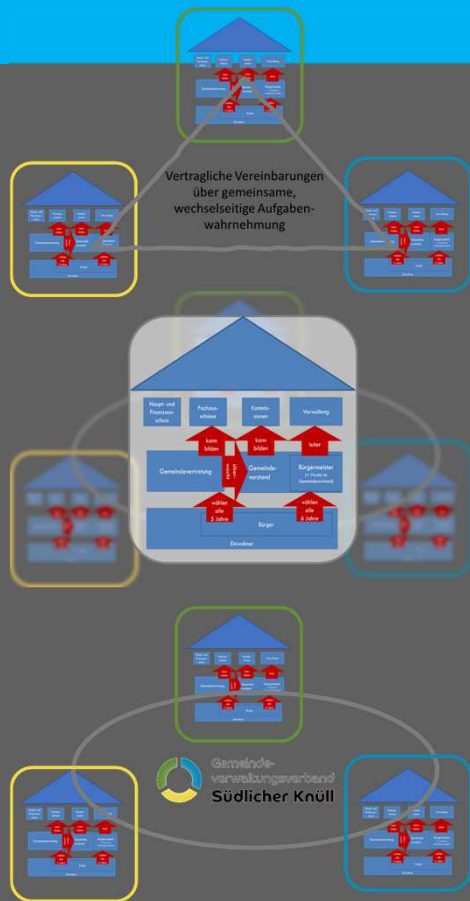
Vertragliche Vereinbarungen über gemeinsame, wechselseitige Aufgabenwahrnehmung

Haupt- und Finanzausschuss

Fachausschüsse

Kommissionen

Verwaltung

kann bilden

kann bilden

leitet

Gemeindevertretung

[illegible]

Gemeindevorstand

Bürgermeister (+ Vorsitz im Gemeindevorstand)

wählen alle 5 Jahre

wählen alle 6 Jahre

Bürger

Einwohner

Gemeindeverwaltungsverband Südlicher Knüll